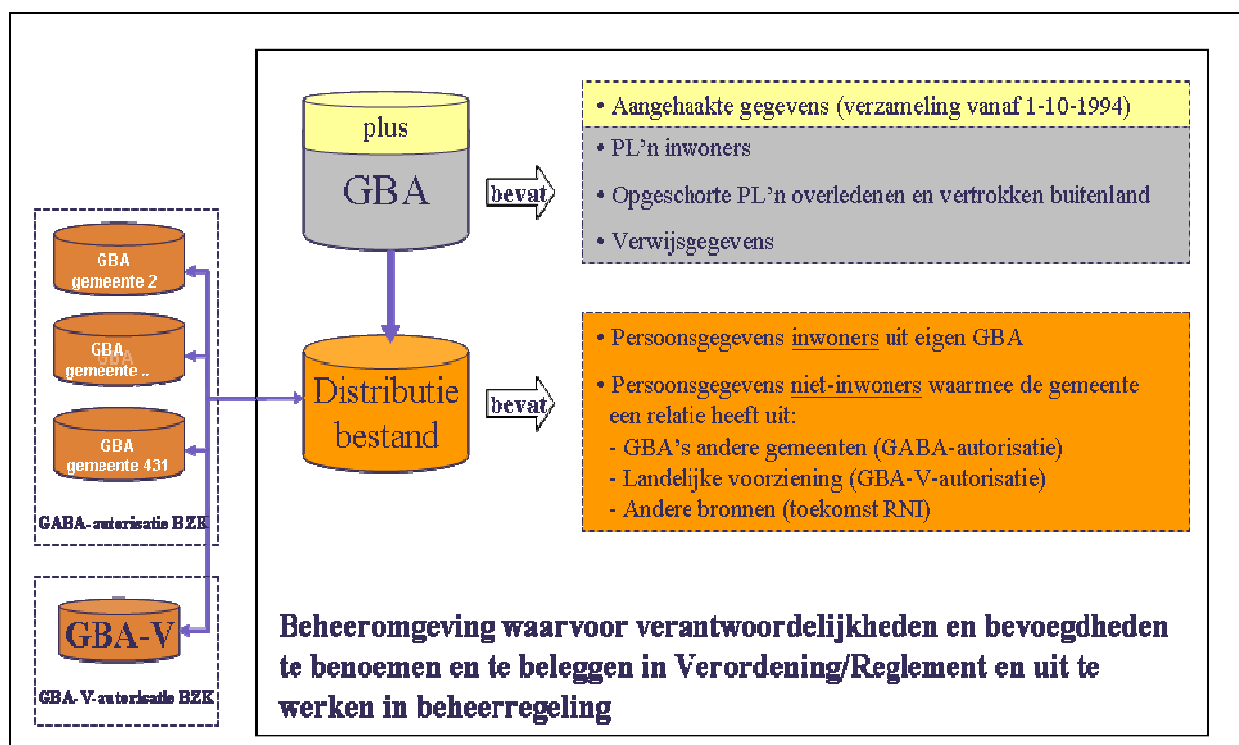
GBA
gemeente 2

GBA
gemeente ..

GBA
gemeente 431

GABA-autorisatie BZK

GBA-V

GBA-V-autorisatie BZK

plus

GBA

bevat

• Aangehaakte gegevens (verzameling vanaf 1-10-1994)

• PL'n inwoners

• Opgeschorte PL'n overledenen en vertrokken buitenland

• Verwijsgegevens

Distributie bestand

bevat

• Persoonsgegevens inwoners uit eigen GBA

• Persoonsgegevens niet-inwoners waarmee de gemeente een relatie heeft uit:
- GBA's andere gemeenten (GABA-autorisatie)
- Landelijke voorziening (GBA-V-autorisatie)
- Andere bronnen (toekomst RNI)

Beheeromgeving waarvoor verantwoordelijkheden en bevoegdheden te benoemen en te beleggen in Verordening/Reglement en uit te werken in beheerregeling